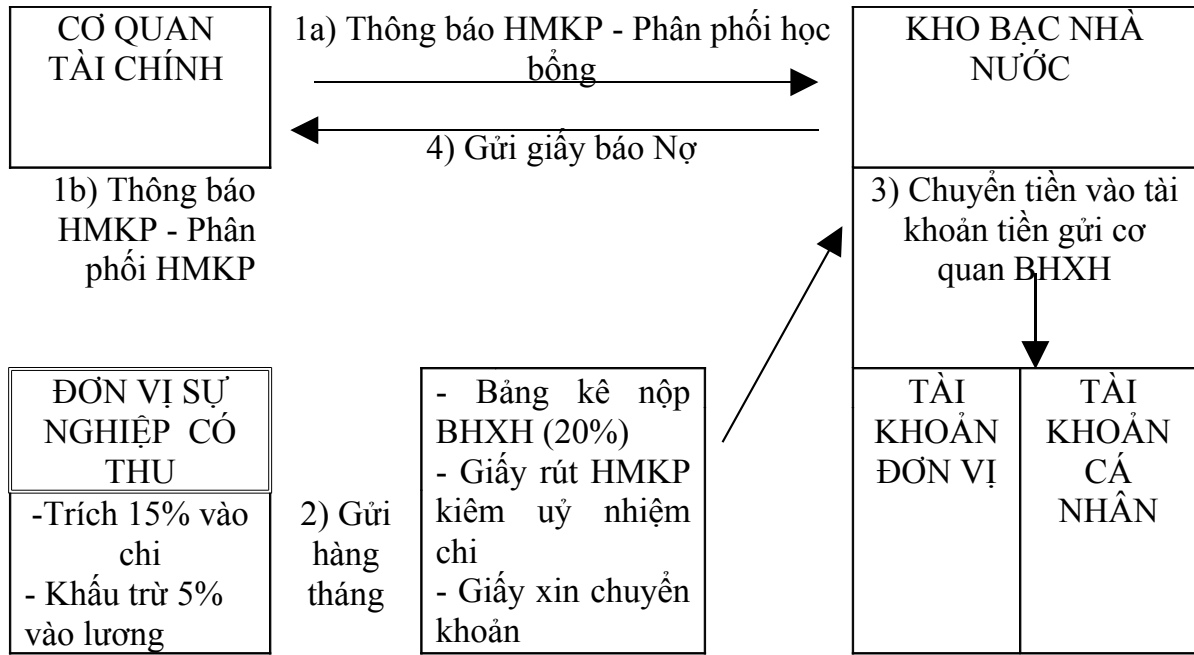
CƠ QUAN TÀI CHÍNH

1a) Thông báo HMKP - Phân phối học bổng

KHO BẠC NHÀ NƯỚC

4) Gửi giấy báo Nợ

1b) Thông báo HMKP - Phân phối HMKP

3) Chuyển tiền vào tài khoản tiền gửi cơ quan BHXH

ĐƠN VỊ SỰ NGHIỆP CÓ THU

-Trích 15% vào chi
- Khấu trừ 5% vào lương

2) Gửi hàng tháng

- Bảng kê nộp BHXH (20%)
- Giấy rút HMKP kiêm uỷ nhiệm chi
- Giấy xin chuyển khoản

TÀI KHOẢN ĐƠN VỊ

TÀI KHOẢN CÁ NHÂN